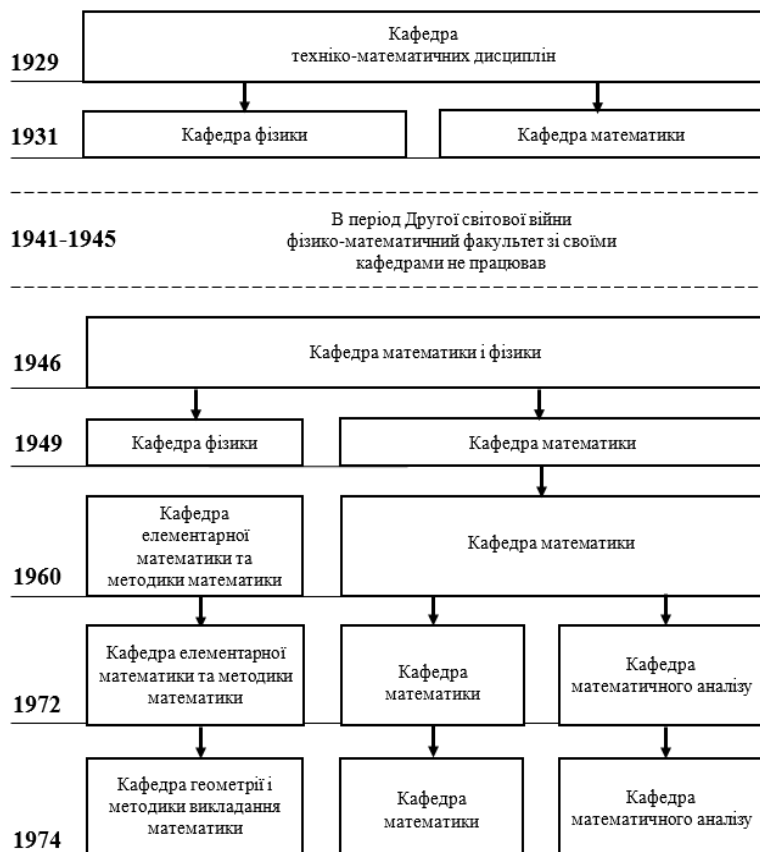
1929
Кафедра техніко-математичних дисциплін

1931
Кафедра фізики

Кафедра математики

1941-1945
В період Другої світової війни фізико-математичний факультет зі своїми кафедрами не працював

1946
Кафедра математики і фізики

1949
Кафедра фізики

Кафедра математики

1960
Кафедра елементарної математики та методики математики

Кафедра математики

1972
Кафедра елементарної математики та методики математики

Кафедра математики

Кафедра математичного аналізу

1974
Кафедра геометрії і методики викладання математики

Кафедра математики

Кафедра математичного аналізу